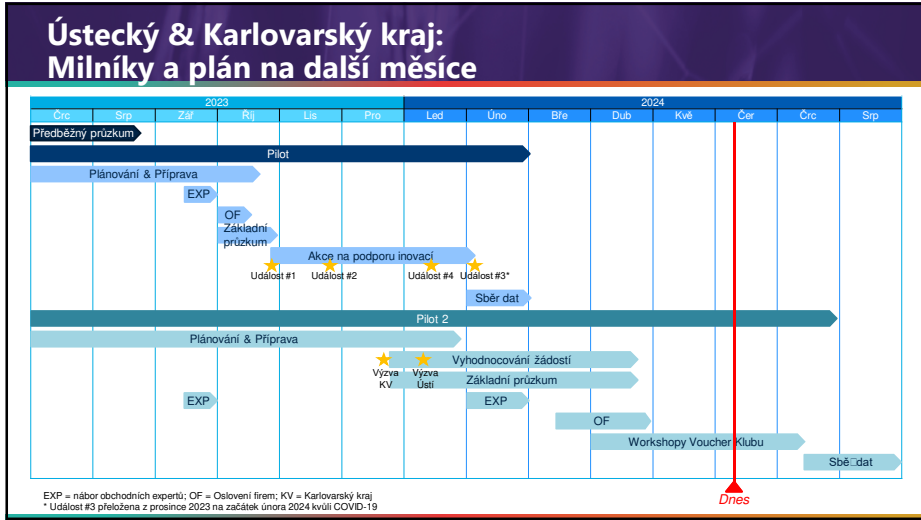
Ústecký & Karlovarský kraj: Milníky a plán na další měsíce

| 2023 | | | | | | 2024 | | | | | | | |
|---|---|---|---|---|---|---|---|---|---|---|---|---|---|
| Črc | Srp | Zář | Říj | Lis | Pro | Led | Úno | Bře | Dub | Kvě | Čer | Črc | Srp |

Předběžný průzkum

Pilot

Plánování & Příprava

EXP

OF

Základní průzkum

Akce na podporu inovací

Událost #1

Událost #2

Událost #4

Událost #3*

Sběr dat

Pilot 2

Plánování & Příprava

Výzva KV

Výzva Ústí

Vyhodnocování žádostí

Základní průzkum

EXP

EXP

OF

Workshopy Voucher Klubu

Sběr dat

Dnes

EXP = nábor obchodních expertů; OF = Oslovení firem; KV = Karlovarský kraj
* Událost #3 přeložena z prosince 2023 na začátek února 2024 kvůli COVID-19